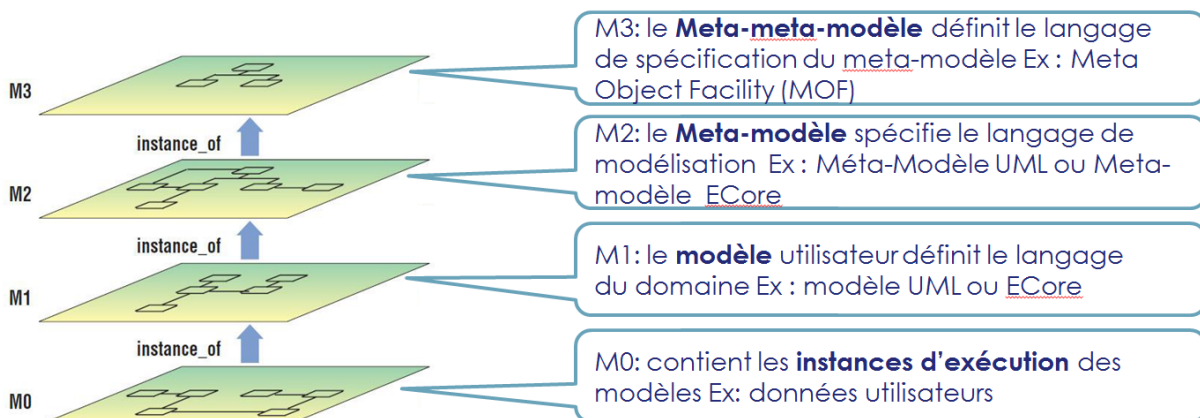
M3

instance_of

M2

instance_of

M1

instance_of

M0

M3: le **Meta-meta-modèle** définit le langage de spécification du meta-modèle Ex : Meta Object Facility (MOF)

M2: le **Meta-modèle** spécifie le langage de modélisation Ex : Méta-Modèle UML ou Meta-modèle ECore

M1: le **modèle** utilisateur définit le langage du domaine Ex : modèle UML ou ECore

M0: contient les **instances d'exécution** des modèles Ex: données utilisateurs